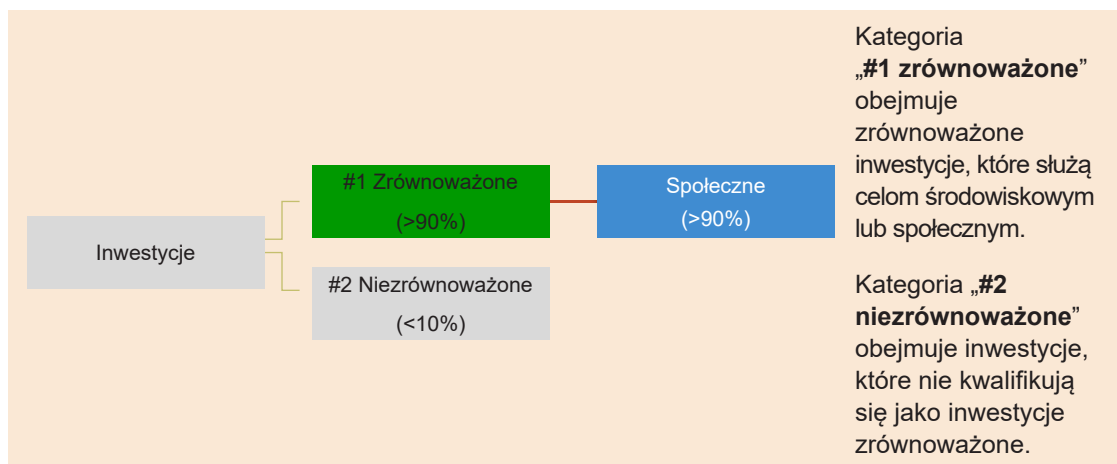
Inwestycje

#1 Zrównoważone
(>90%)

Społeczne
(>90%)

#2 Niezrównoważone
(<10%)

Kategoria „**#1 zrównoważone**” obejmuje zrównoważone inwestycje, które służą celom środowiskowym lub społecznym.

Kategoria „**#2 niezrównoważone**” obejmuje inwestycje, które nie kwalifikują się jako inwestycje zrównoważone.